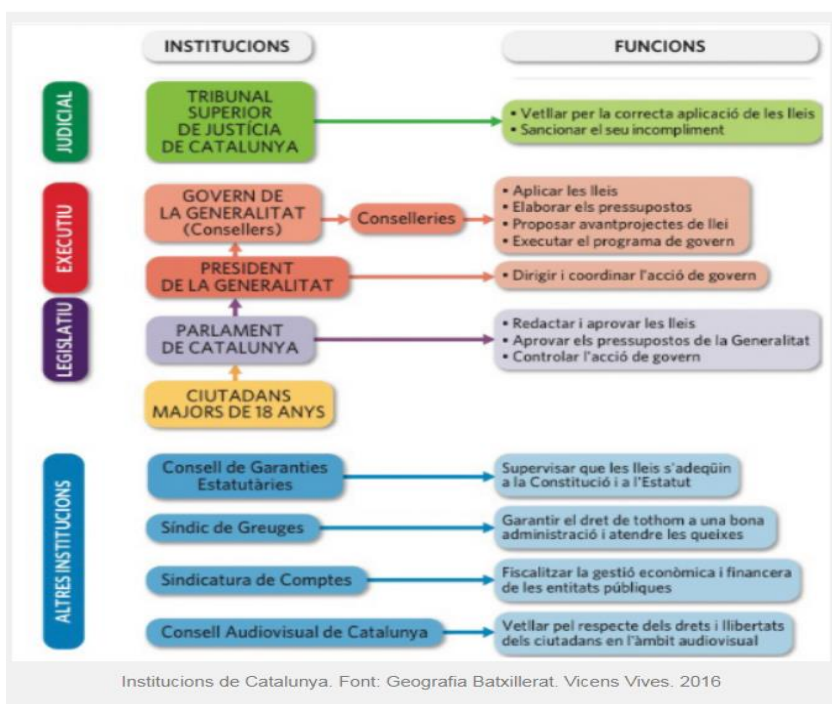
INSTITUCIONS

FUNCIONS

JUDICIAL

TRIBUNAL SUPERIOR DE JUSTÍCIA DE CATALUNYA

• Vetllar per la correcta aplicació de les lleis
• Sancionar el seu incompliment

EXECUTIU

GOVERN DE LA GENERALITAT (Consellers)

Conselleries

• Aplicar les lleis
• Elaborar els pressupostos
• Proposar avantprojectes de llei
• Executar el programa de govern

PRESIDENT DE LA GENERALITAT

• Dirigir i coordinar l'acció de govern

LEGISLATIU

PARLAMENT DE CATALUNYA

• Redactar i aprovar les lleis
• Aprovar els pressupostos de la Generalitat
• Controlar l'acció de govern

CIUTADANS MAJORS DE 18 ANYS

ALTRES INSTITUCIONS

Consell de Garanties Estatutàries

Supervisar que les lleis s'adeqüin a la Constitució i a l'Estatut

Síndic de Greuges

Garantir el dret de tothom a una bona administració i atendre les queixes

Sindicatura de Comptes

Fiscalitzar la gestió econòmica i financera de les entitats públiques

Consell Audiovisual de Catalunya

Vetllar pel respecte dels drets i llibertats dels ciutadans en l'àmbit audiovisual

Institucions de Catalunya. Font: Geografia Batxillerat. Vicens Vives. 2016